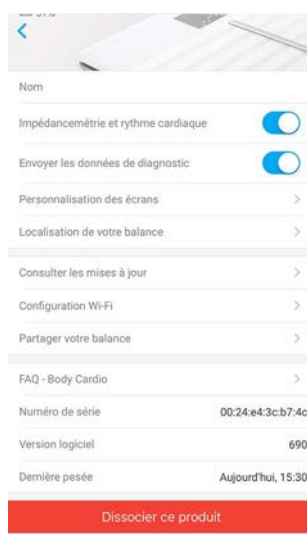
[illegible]

Nom

Impédancemétrie et rythme cardiaque

Envoyer les données de diagnostic

Personnalisation des écrans

Localisation de votre balance

Consulter les mises à jour

Configuration Wi-Fi

Partager votre balance

FAQ - Body Cardio

Numéro de série 00:24:e4:3c:b7:4c

Version logiciel 690

Dernière pesée Aujourd'hui, 15:30

Dissocier ce produit